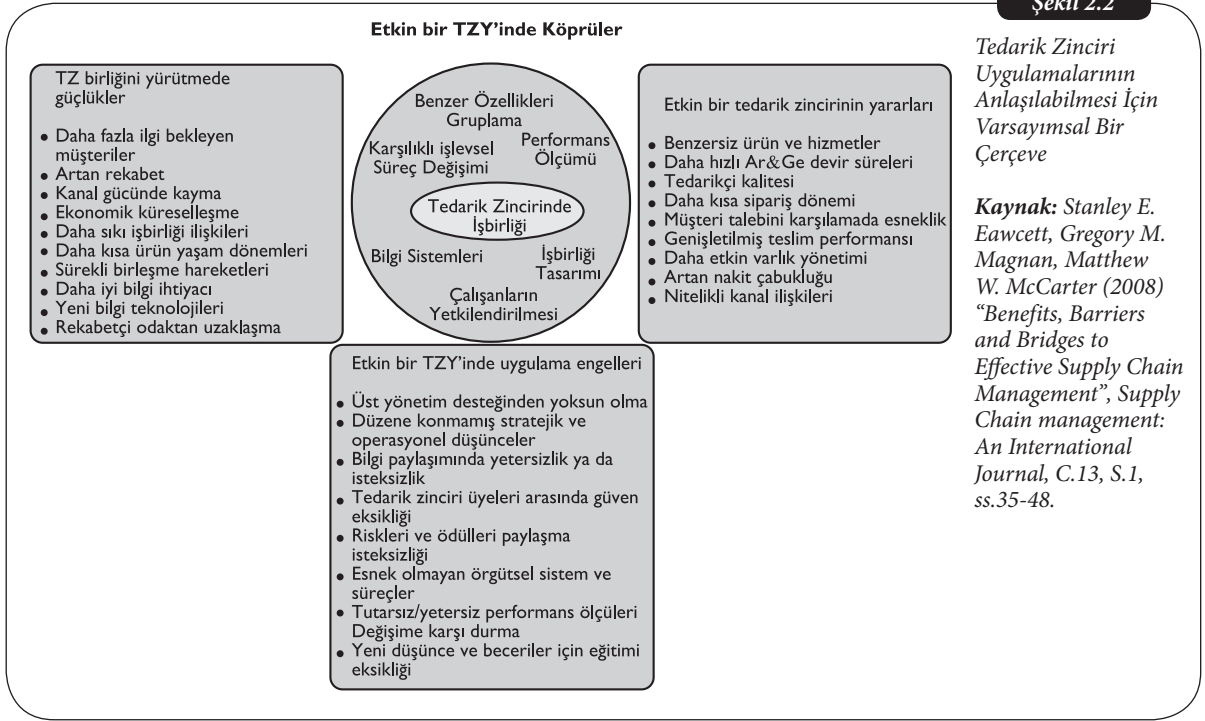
Şekil 2.2

Etkin bir TZY'inde Köprüler

TZ birliğini yürütmede güçlükler

- Daha fazla ilgi bekleyen müşteriler
- Artan rekabet
- Kanal gücünde kayma
- Ekonomik küreselleşme
- Daha sıkı işbirliği ilişkileri
- Daha kısa ürün yaşam dönemleri
- Sürekli birleşme hareketleri
- Daha iyi bilgi ihtiyacı
- Yeni bilgi teknolojileri
- Rekabetçi odaktan uzaklaşma

Benzer Özellikleri Gruplama

Karşılıklı işlevsel Süreç Değişimi

Performans Ölçümü

Tedarik Zincirinde İşbirliği

Bilgi Sistemleri

İşbirliği Tasarımı

Çalışanların Yetkilendirilmesi

Etkin bir tedarik zincirinin yararları

- Benzersiz ürün ve hizmetler
- Daha hızlı Ar&Ge devir süreleri
- Tedarikçi kalitesi
- Daha kısa sipariş dönemi
- Müşteri talebini karşılamada esneklik
- Genişletilmiş teslim performansı
- Daha etkin varlık yönetimi
- Artan nakit çabukluğu
- Nitelikli kanal ilişkileri

Etkin bir TZY'inde uygulama engelleri

- Üst yönetim desteğinden yoksun olma
- Düzene konmamış stratejik ve operasyonel düşünceler
- Bilgi paylaşımında yetersizlik ya da isteksizlik
- Tedarik zinciri üyeleri arasında güven eksikliği
- Riskleri ve ödülleri paylaşma isteksizliği
- Esnek olmayan örgütsel sistem ve süreçler
- Tutarsız/yetersiz performans ölçüleri Değişime karşı durma
- Yeni düşünce ve beceriler için eğitimi eksikliği

Tedarik Zinciri Uygulamalarının Anlaşılabilmesi İçin Varsayımsal Bir Çerçeve

Kaynak: Stanley E. Eawcett, Gregory M. Magnan, Matthew W. McCarter (2008) "Benefits, Barriers and Bridges to Effective Supply Chain Management", Supply Chain management: An International Journal, C.13, S.1, ss.35-48.